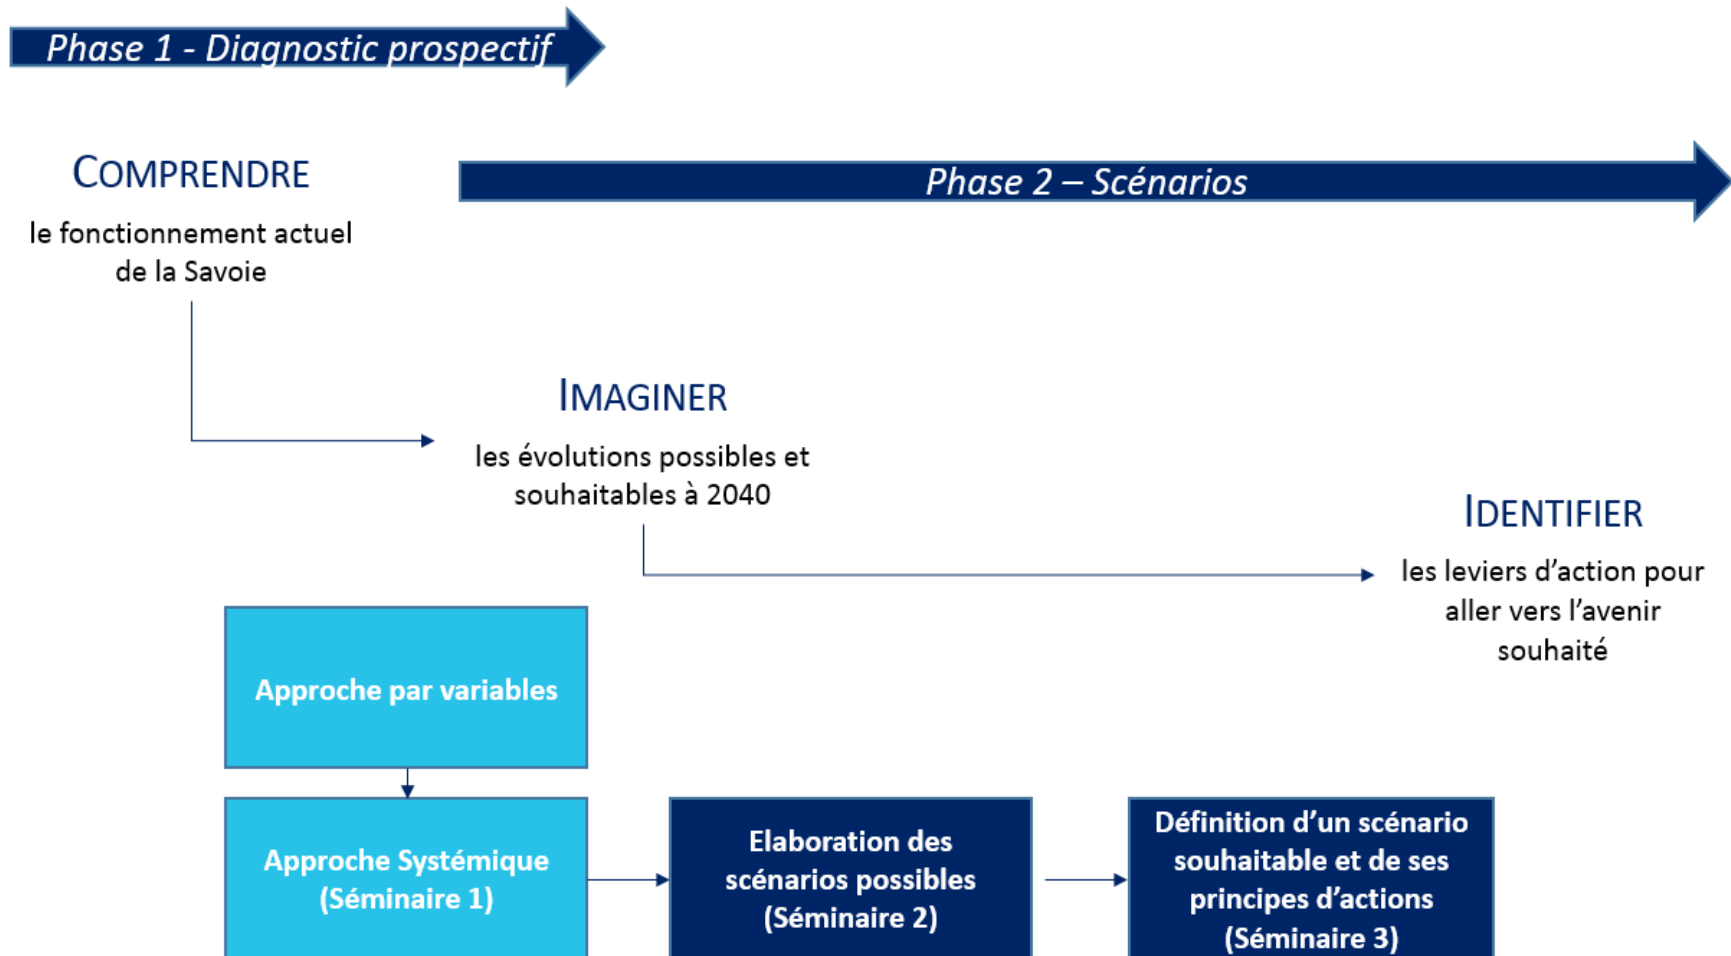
Phase 1 - Diagnostic prospectif

COMPRENDRE

le fonctionnement actuel de la Savoie

Phase 2 – Scénarios

IMAGINER

les évolutions possibles et souhaitables à 2040

IDENTIFIER

les leviers d'action pour aller vers l'avenir souhaité

Approche par variables

Approche Systémique (Séminaire 1)

Elaboration des scénarios possibles (Séminaire 2)

Définition d'un scénario souhaitable et de ses principes d'actions (Séminaire 3)